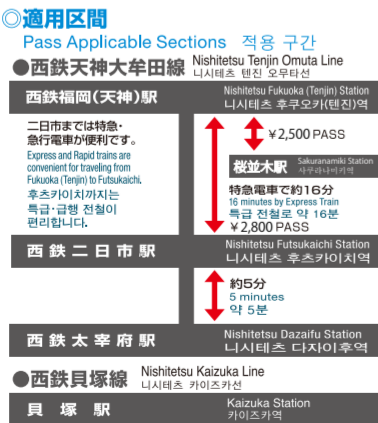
◎適用区間
Pass Applicable Sections 적용 구간

●西鉄天神大牟田線 Nishitetsu Tenjin Omuta Line
니시테츠 텐진 오무타선

西鉄福岡(天神)駅 Nishitetsu Fukuoka (Tenjin) Station
니시테츠 후쿠오카(텐진)역

二日市までは特急・急行電車が便利です。
Express and Rapid trains are convenient for traveling from Fukuoka (Tenjin) to Futsukaichi.
후츠카이치까지는 특급·급행 전철이 편리합니다.

¥2,500 PASS

桜並木駅 Sakuranamiki Station
사쿠라나미키역

特急電車で約16分
16 minutes by Express Train
특급 전철로 약 16분
¥2,800 PASS

西鉄二日市駅 Nishitetsu Futsukaichi Station
니시테츠 후츠카이치역

約5分
5 minutes
약 5분

西鉄太宰府駅 Nishitetsu Dazaifu Station
니시테츠 다자이후역

●西鉄貝塚線 Nishitetsu Kaizuka Line
니시테츠 카이즈카선

貝塚駅 Kaizuka Station
카이즈카역